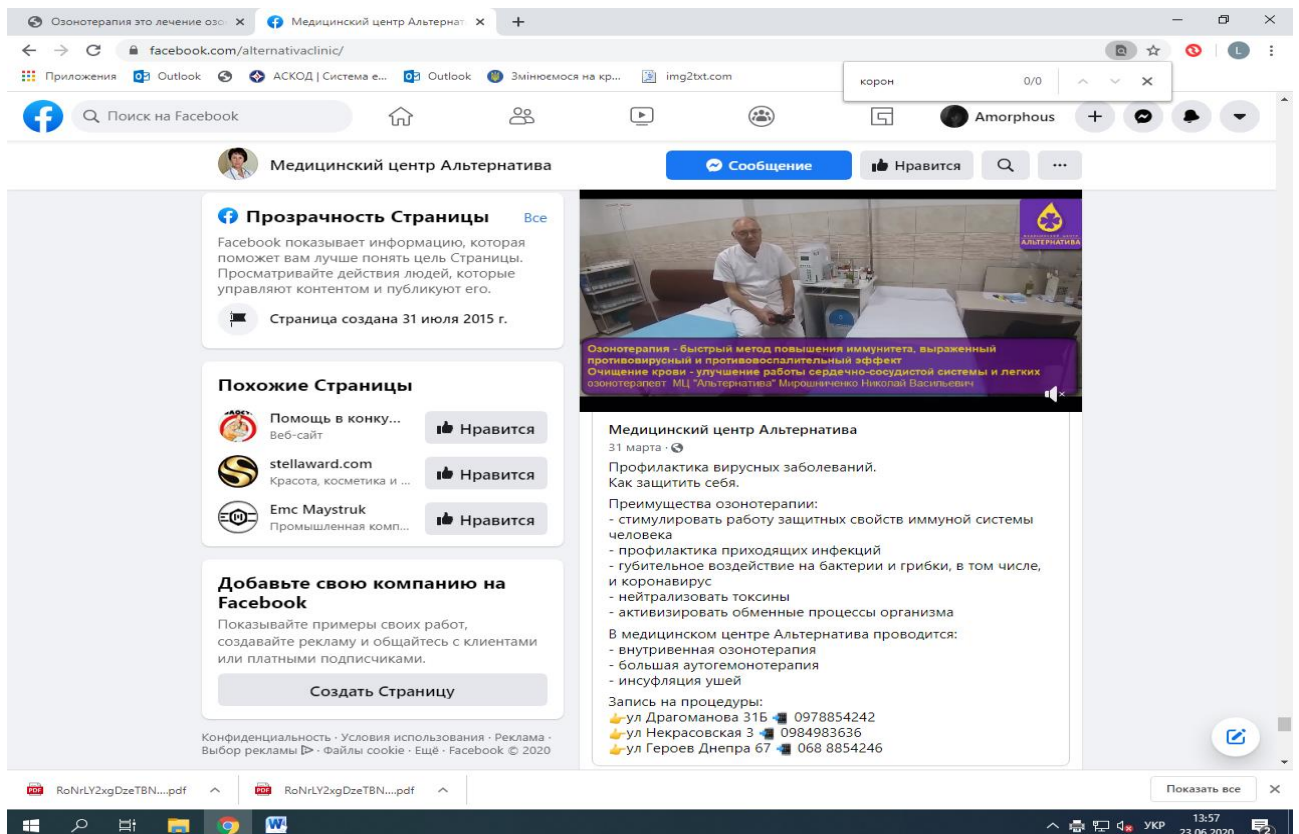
Озонотерапия это лечение озо ×
Медицинский центр Альтернат ×
+
facebook.com/alternativaclinic/
Приложения Outlook АСКОД | Система е... Outlook Змінюємося на кр... img2txt.com
корон 0/0
Поиск на Facebook
Amorphous
Медицинский центр Альтернатива
Сообщение
Нравится

Прозрачность Страницы
Все
Facebook показывает информацию, которая поможет вам лучше понять цель Страницы. Просматривайте действия людей, которые управляют контентом и публикуют его.
Страница создана 31 июля 2015 г.

Похожие Страницы
Помощь в конку...
Веб-сайт
Нравится
stellaward.com
Красота, косметика и ...
Нравится
Emc Maystruk
Промышленная комп...
Нравится

Добавьте свою компанию на Facebook
Показывайте примеры своих работ, создавайте рекламу и общайтесь с клиентами или платными подписчиками.
Создать Страницу

Конфиденциальность · Условия использования · Реклама · Выбор рекламы · Файлы cookie · Ещё · Facebook © 2020

АЛЬТЕРНАТИВА
Озонотерапия - быстрый метод повышения иммунитета, выраженный противовирусный и противовоспалительный эффект
Очищение крови - улучшение работы сердечно-сосудистой системы и легких
озонотерапевт МЦ "Альтернатива" Мирошниченко Николай Васильевич

Медицинский центр Альтернатива
31 марта ·
Профилактика вирусных заболеваний.
Как защитить себя.

Преимущества озонотерапии:
- стимулировать работу защитных свойств иммуной системы человека
- профилактика приходящих инфекций
- губительное воздействие на бактерии и грибки, в том числе, и коронавирус
- нейтрализовать токсины
- активизировать обменные процессы организма

В медицинском центре Альтернатива проводится:
- внутривенная озонотерапия
- большая аутогемонотерапия
- инсуфляция ушей

Запись на процедуры:
ул Драгоманова 31Б 0978854242
ул Некрасовская 3 0984983636
ул Героев Днепра 67 068 8854246

RoNrLY2xgDzeTBN....pdf
RoNrLY2xgDzeTBN....pdf
Показать все
УКР 13:57 23.06.2020